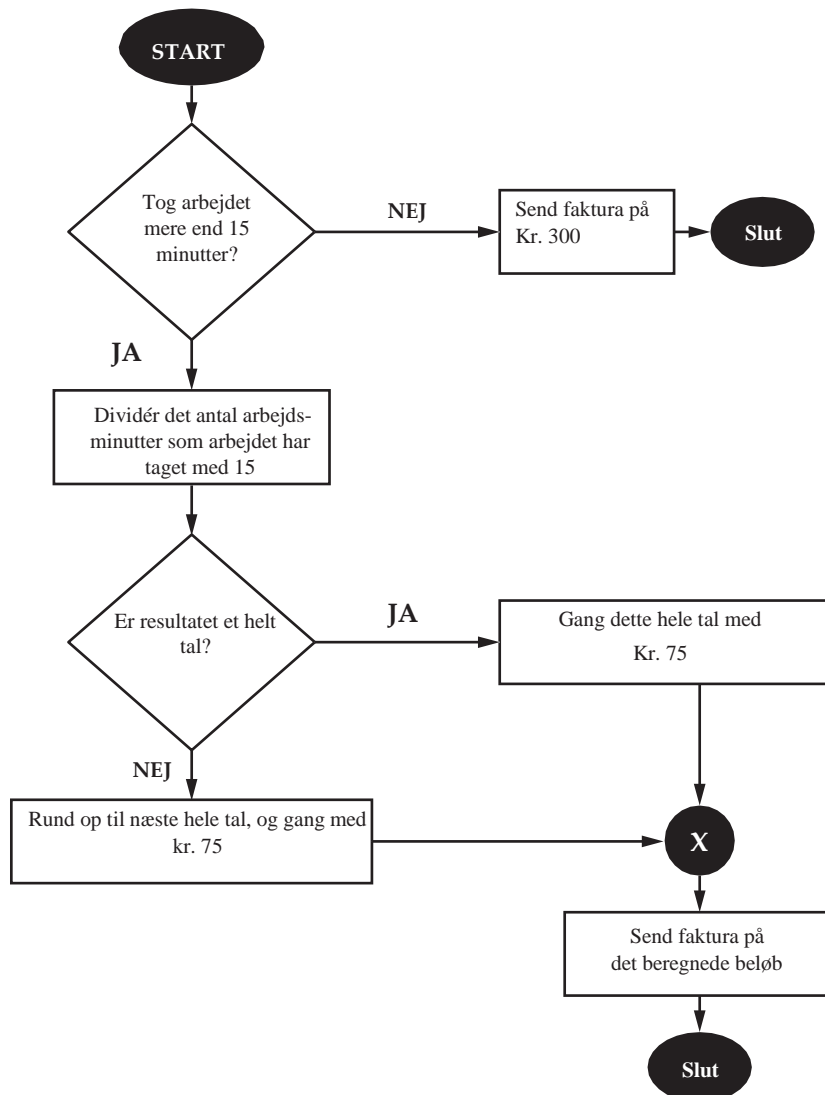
START

Tog arbejdet mere end 15 minutter?

NEJ

Send faktura på Kr. 300

Slut

JA

Dividér det antal arbejdsminutter som arbejdet har taget med 15

Er resultatet et helt tal?

JA

Gang dette hele tal med Kr. 75

NEJ

Rund op til næste hele tal, og gang med kr. 75

X

Send faktura på det beregnede beløb

Slut